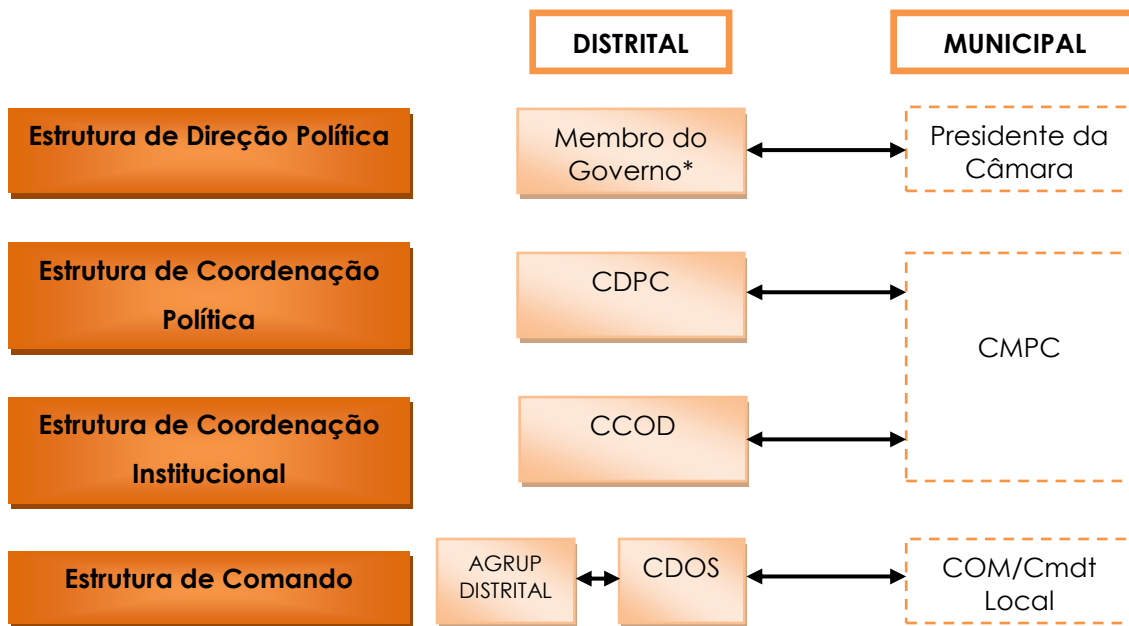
DISTRITAL

MUNICIPAL

Estrutura de Direção Política

Membro do Governo*

Presidente da Câmara

Estrutura de Coordenação Política

CDPC

CMPC

Estrutura de Coordenação Institucional

CCOD

Estrutura de Comando

AGRUP DISTRITAL

CDOS

COM/Cmdt Local